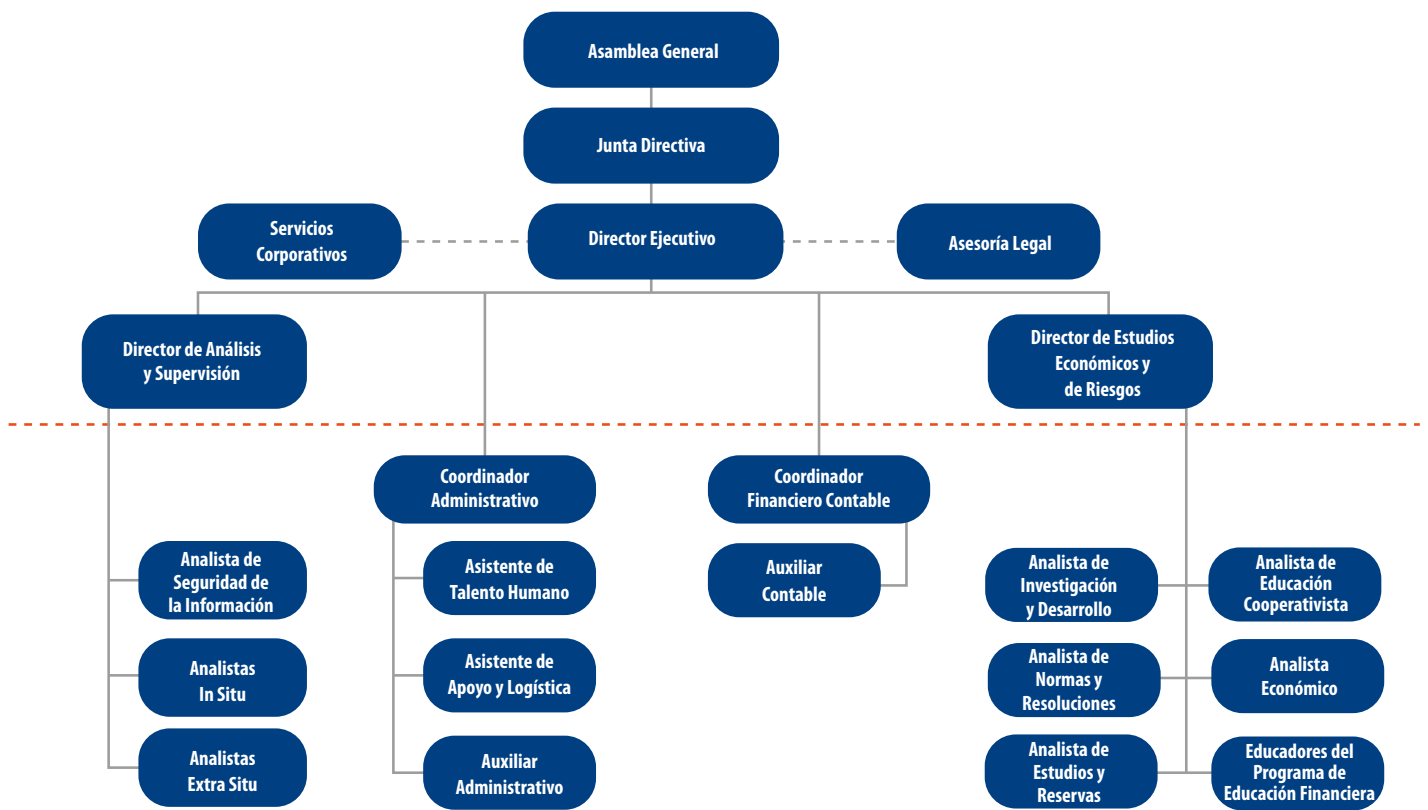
Asamblea General

Junta Directiva

Servicios Corporativos

Director Ejecutivo

Asesoría Legal

Director de Análisis y Supervisión

Director de Estudios Económicos y de Riesgos

Coordinador Administrativo

Coordinador Financiero Contable

Auxiliar Contable

Analista de Seguridad de la Información

Analistas In Situ

Analistas Extra Situ

Asistente de Talento Humano

Asistente de Apoyo y Logística

Auxiliar Administrativo

Analista de Investigación y Desarrollo

Analista de Educación Cooperativista

Analista de Normas y Resoluciones

Analista Económico

Analista de Estudios y Reservas

Educadores del Programa de Educación Financiera